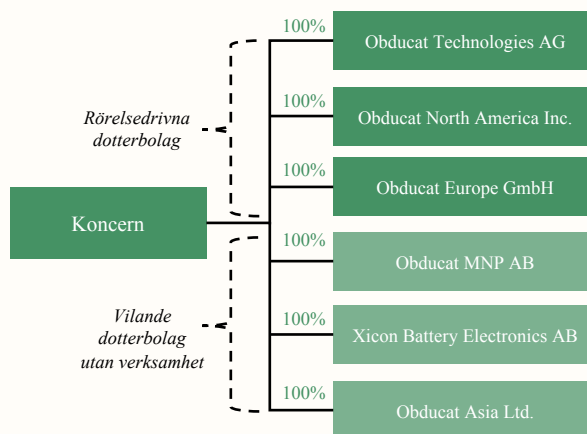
Koncern

Rörelsedrivna dotterbolag

Vilande dotterbolag utan verksamhet

100%
Obducat Technologies AG

100%
Obducat North America Inc.

100%
Obducat Europe GmbH

100%
Obducat MNP AB

100%
Xicon Battery Electronics AB

100%
Obducat Asia Ltd.